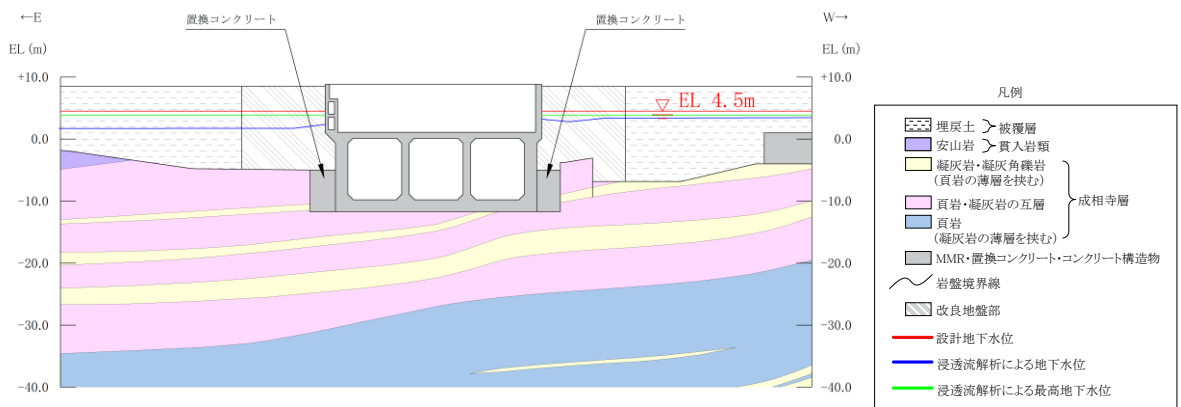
←E

EL (m)

+10.0

0.0

-10.0

-20.0

-30.0

-40.0

置換コンクリート

置換コンクリート

EL 4.5m

W→

EL (m)

+10.0

0.0

-10.0

-20.0

-30.0

-40.0

凡例

埋戻土 } 被覆層

安山岩 } 貫入岩類

凝灰岩・凝灰角礫岩 (頁岩の薄層を挟む)

頁岩・凝灰岩の互層

頁岩 (凝灰岩の薄層を挟む)

成相寺層

MMR・置換コンクリート・コンクリート構造物

岩盤境界線

改良地盤部

設計地下水位

浸透流解析による地下水位

浸透流解析による最高地下水位